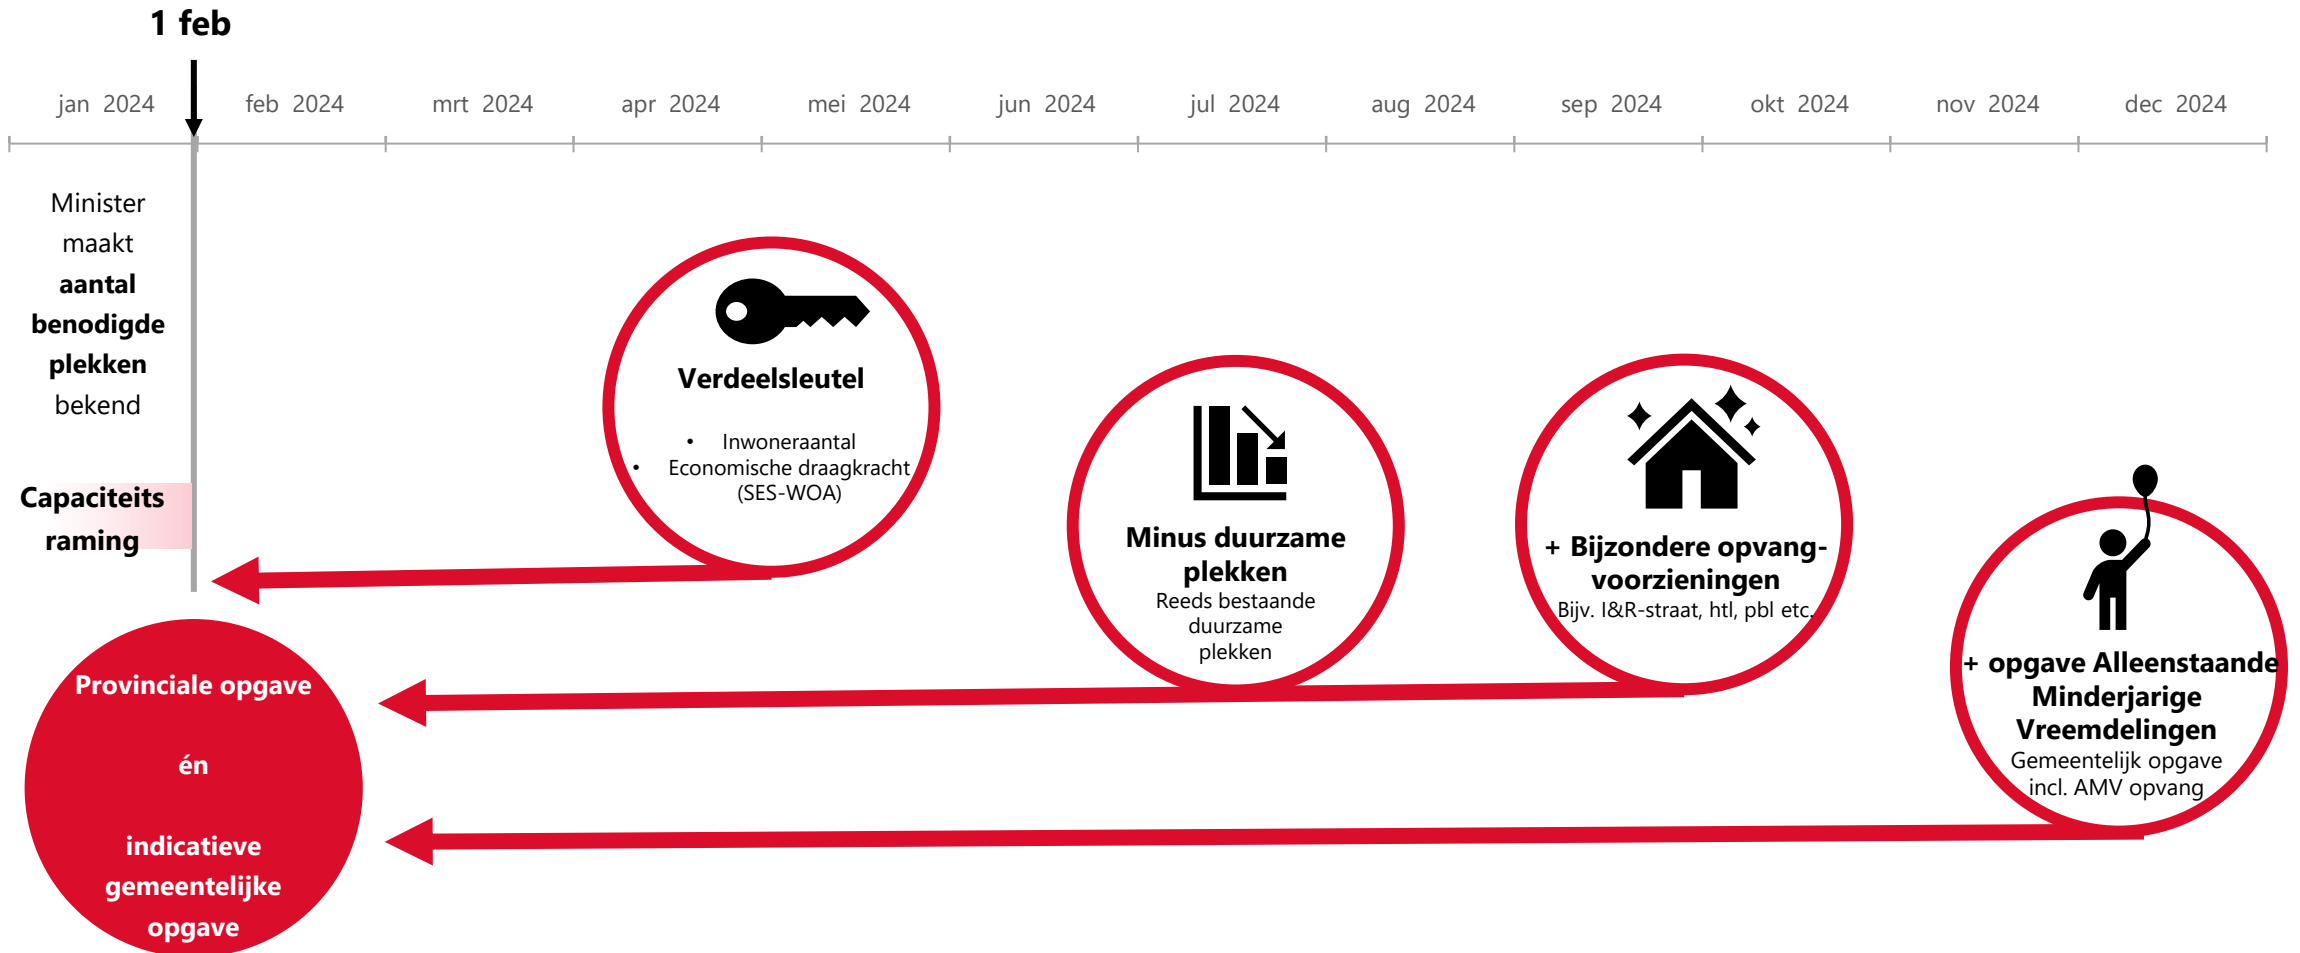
1 feb

jan 2024 feb 2024 mrt 2024 apr 2024 mei 2024 jun 2024 jul 2024 aug 2024 sep 2024 okt 2024 nov 2024 dec 2024

Minister maakt **aantal benodigde plekken** bekend

**Capaciteits raming**

**Verdeelsleutel**

- Inwoneraantal
- Economische draagkracht (SES-WOA)

**Minus duurzame plekken**
Reeds bestaande duurzame plekken

**+ Bijzondere opvang-voorzieningen**
Bijv. I&R-straat, htl, pbl etc.

**+ opgave Alleenstaande Minderjarige Vreemdelingen**
Gemeentelijk opgave incl. AMV opvang

**Provinciale opgave**

**én**

**indicatieve gemeentelijke opgave**